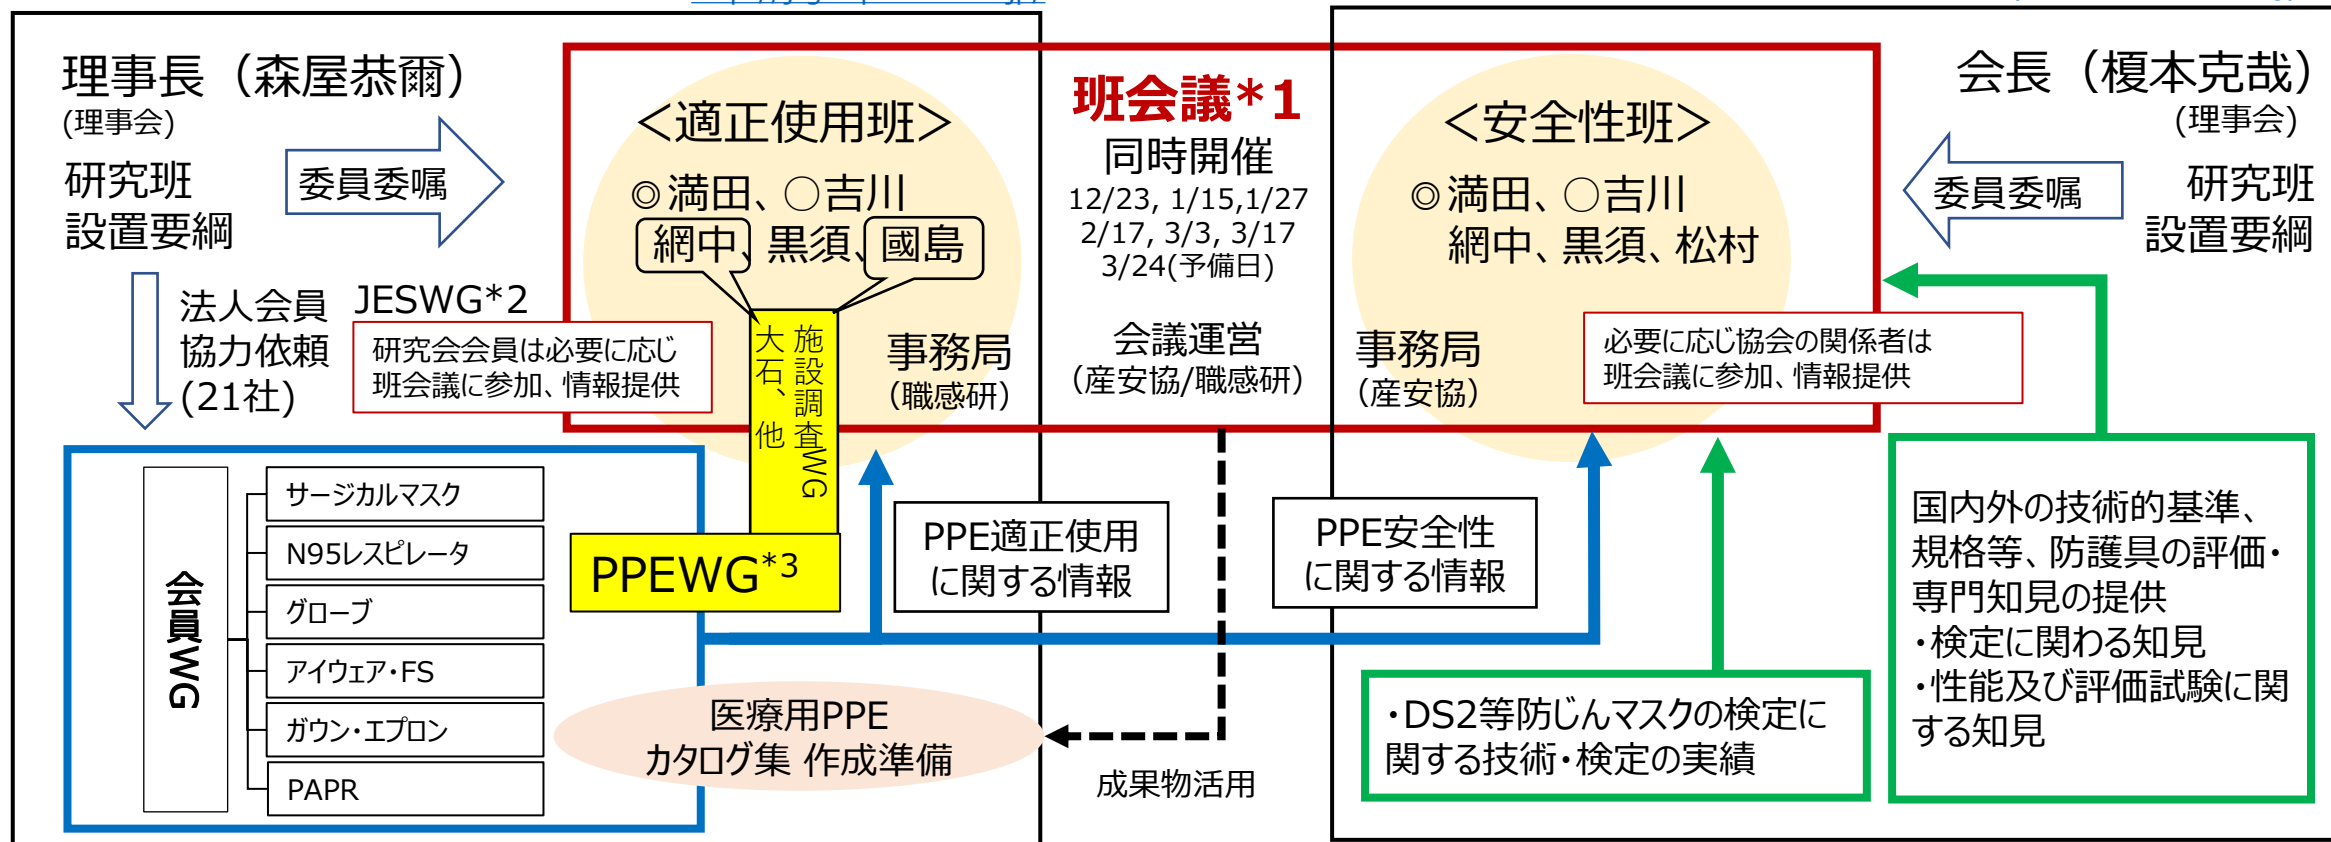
理事長（森屋恭爾）
(理事会)
研究班
設置要綱

委員委嘱

<適正使用班>
◎満田、○吉川
網中、黒須、國島

班会議*1
同時開催
12/23, 1/15,1/27
2/17, 3/3, 3/17
3/24(予備日)

<安全性班>
◎満田、○吉川
網中、黒須、松村

会長（榎本克哉）
(理事会)
委員委嘱
研究班
設置要綱

法人会員
協力依頼
(21社)
JESWG*2
研究会会員は必要に応じ
班会議に参加、情報提供

施設調査WG
大石、他

事務局
(職感研)

会議運営
(産安協/職感研)

事務局
(産安協)

必要に応じ協会の関係者は
班会議に参加、情報提供

会員WG
サージカルマスク
N95レスピレータ
グローブ
アイウェア・FS
ガウン・エプロン
PAPR

PPEWG$^{*3}$

PPE適正使用
に関する情報

PPE安全性
に関する情報

国内外の技術的基準、
規格等、防護具の評価・
専門知見の提供
・検定に関わる知見
・性能及び評価試験に関する知見

医療用PPE
カタログ集 作成準備

成果物活用

・DS2等防じんマスクの検定に
関する技術・検定の実績